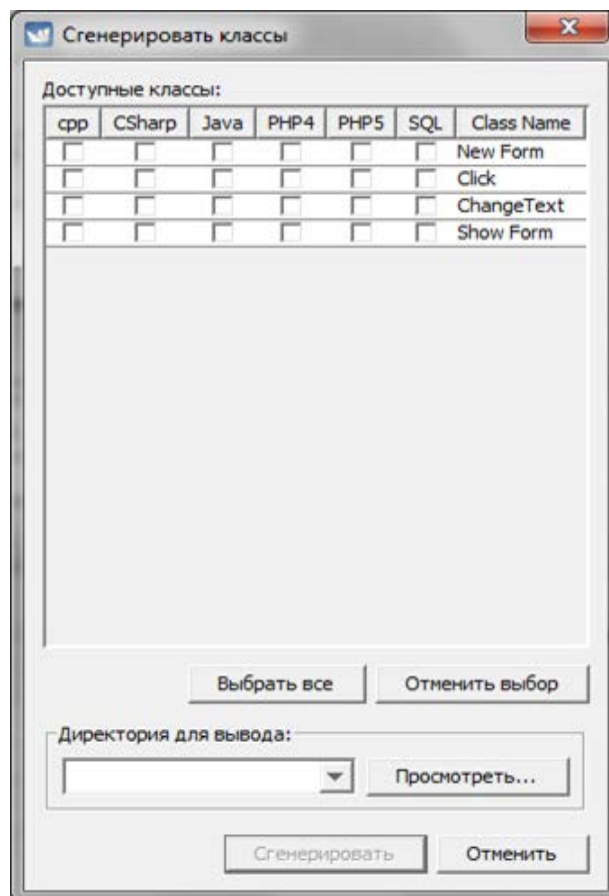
Сгенерировать классы

Доступные классы:

| cpp | CSharp | Java | PHP4 | PHP5 | SQL | Class Name |
|---|---|---|---|---|---|---|
| | | | | | | New Form |
| | | | | | | Click |
| | | | | | | ChangeText |
| | | | | | | Show Form |

Выбрать все

Отменить выбор

Директория для вывода:

Просмотреть...

Сгенерировать

Отменить